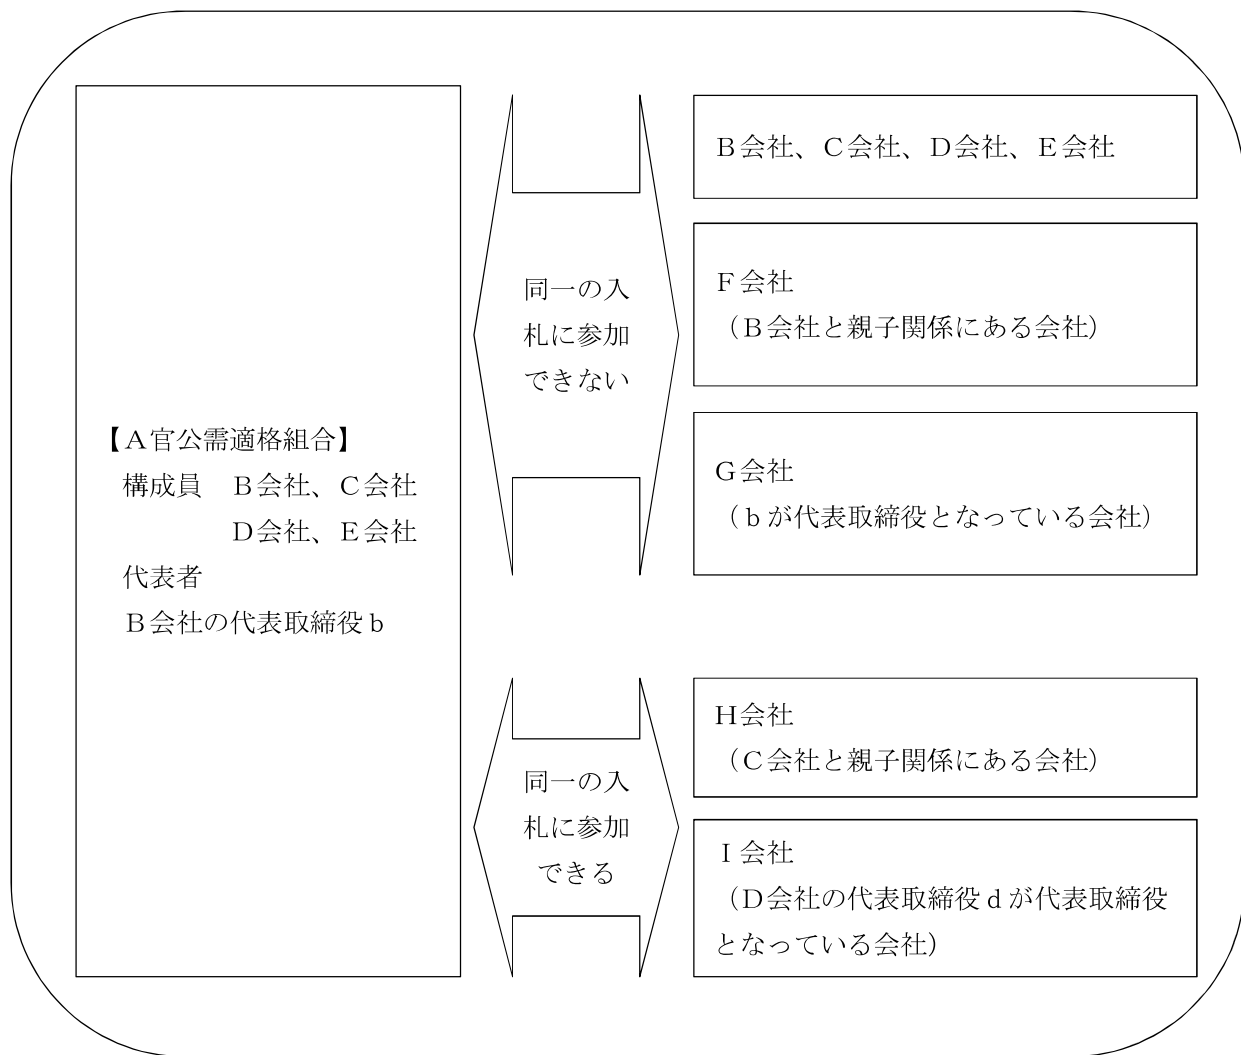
【A官公需適格組合】
構成員　B会社、C会社
　　　　D会社、E会社
代表者
B会社の代表取締役b

同一の入札に参加できない

B会社、C会社、D会社、E会社

F会社
（B会社と親子関係にある会社）

G会社
（bが代表取締役となっている会社）

同一の入札に参加できる

H会社
（C会社と親子関係にある会社）

I会社
（D会社の代表取締役dが代表取締役となっている会社）